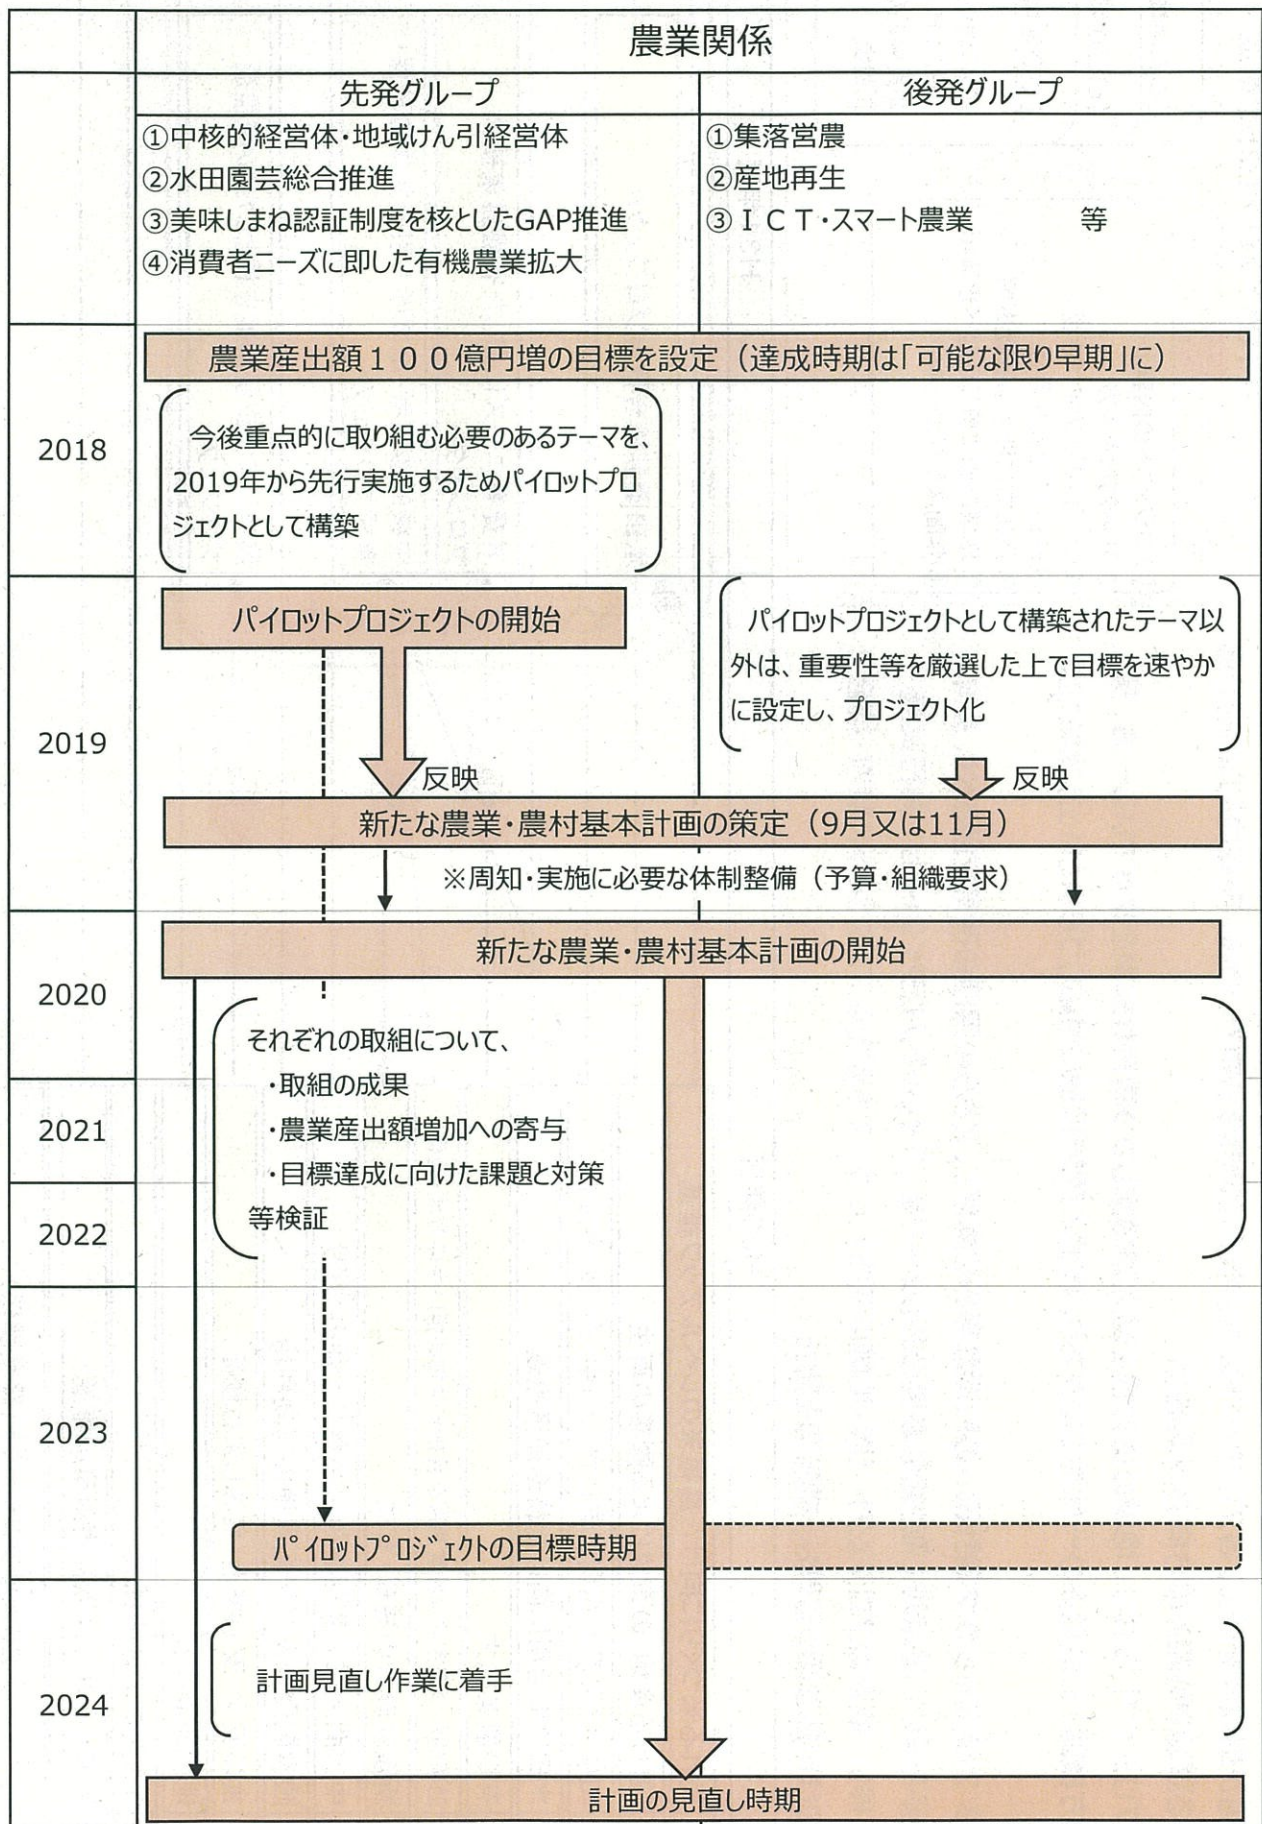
農業関係

| | 先発グループ | 後発グループ |
|---|---|---|
| | ①中核的経営体・地域けん引経営体<br>②水田園芸総合推進<br>③美味しまね認証制度を核としたGAP推進<br>④消費者ニーズに即した有機農業拡大 | ①集落営農<br>②産地再生<br>③ＩＣＴ・スマート農業　等 |

農業産出額１００億円増の目標を設定（達成時期は「可能な限り早期」に）

2018

今後重点的に取り組む必要のあるテーマを、2019年から先行実施するためパイロットプロジェクトとして構築

2019

パイロットプロジェクトの開始

パイロットプロジェクトとして構築されたテーマ以外は、重要性等を厳選した上で目標を速やかに設定し、プロジェクト化

反映

反映

新たな農業・農村基本計画の策定（9月又は11月）

※周知・実施に必要な体制整備（予算・組織要求）

2020

新たな農業・農村基本計画の開始

2021

2022

それぞれの取組について、
・取組の成果
・農業産出額増加への寄与
・目標達成に向けた課題と対策
等検証

2023

ﾊﾟｲﾛｯﾄﾌﾟﾛｼﾞｪｸﾄの目標時期

2024

計画見直し作業に着手

計画の見直し時期